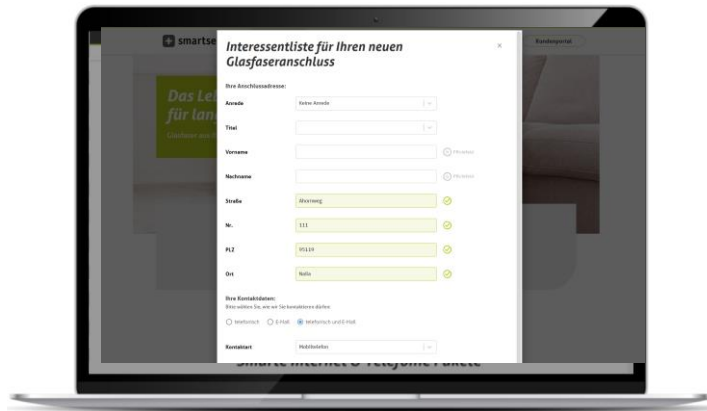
smartse

Kundenportal

Das Le
für lan
Glasfaser aus

Interessentliste für Ihren neuen Glasfaseranschluss

×

Ihre Anschlussadresse:

Anrede
Keine Anrede

Titel

Vorname
Pflichtfeld

Nachname
Pflichtfeld

Straße
Ahornweg

Nr.
111

PLZ
95119

Ort
Naila

Ihre Kontaktdaten:
Bitte wählen Sie, wie wir Sie kontaktieren dürfen

Telefonisch
E-Mail
Telefonisch und E-Mail

Kontaktart
Mobiltelefon

Smarte Internet & Telefonie Pakete